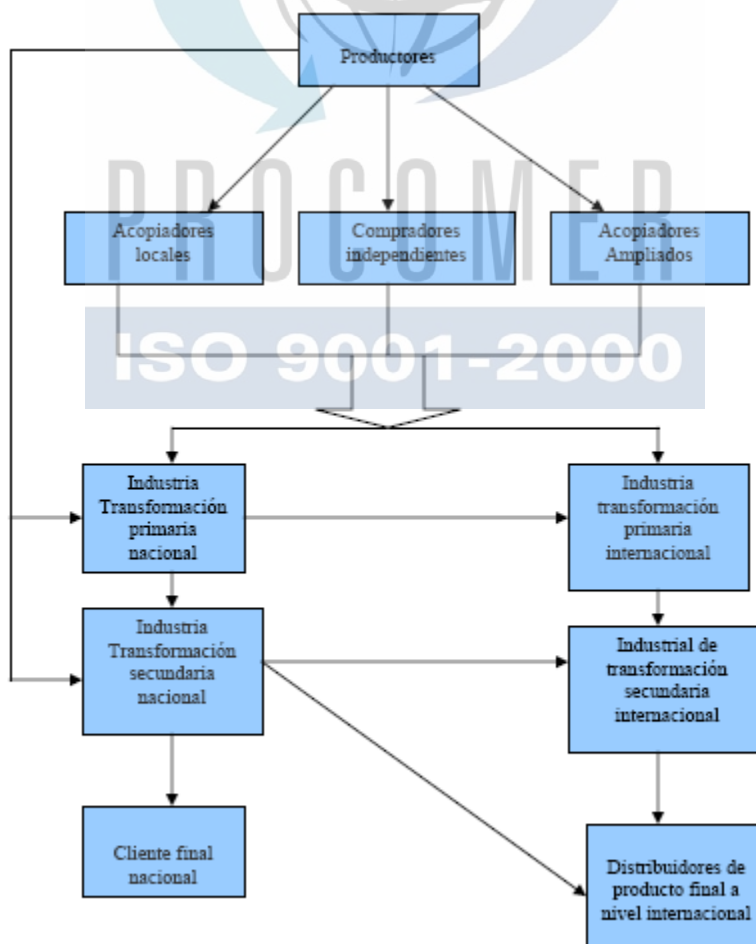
PROCOMER

ISO 9001-2000

Productores

Acopiadores locales

Compradores independientes

Acopiadores Ampliados

Industria Transformación primaria nacional

Industria transformación primaria internacional

Industria Transformación secundaria nacional

Industrial de transformación secundaria internacional

Cliente final nacional

Distribuidores de producto final a nivel internacional